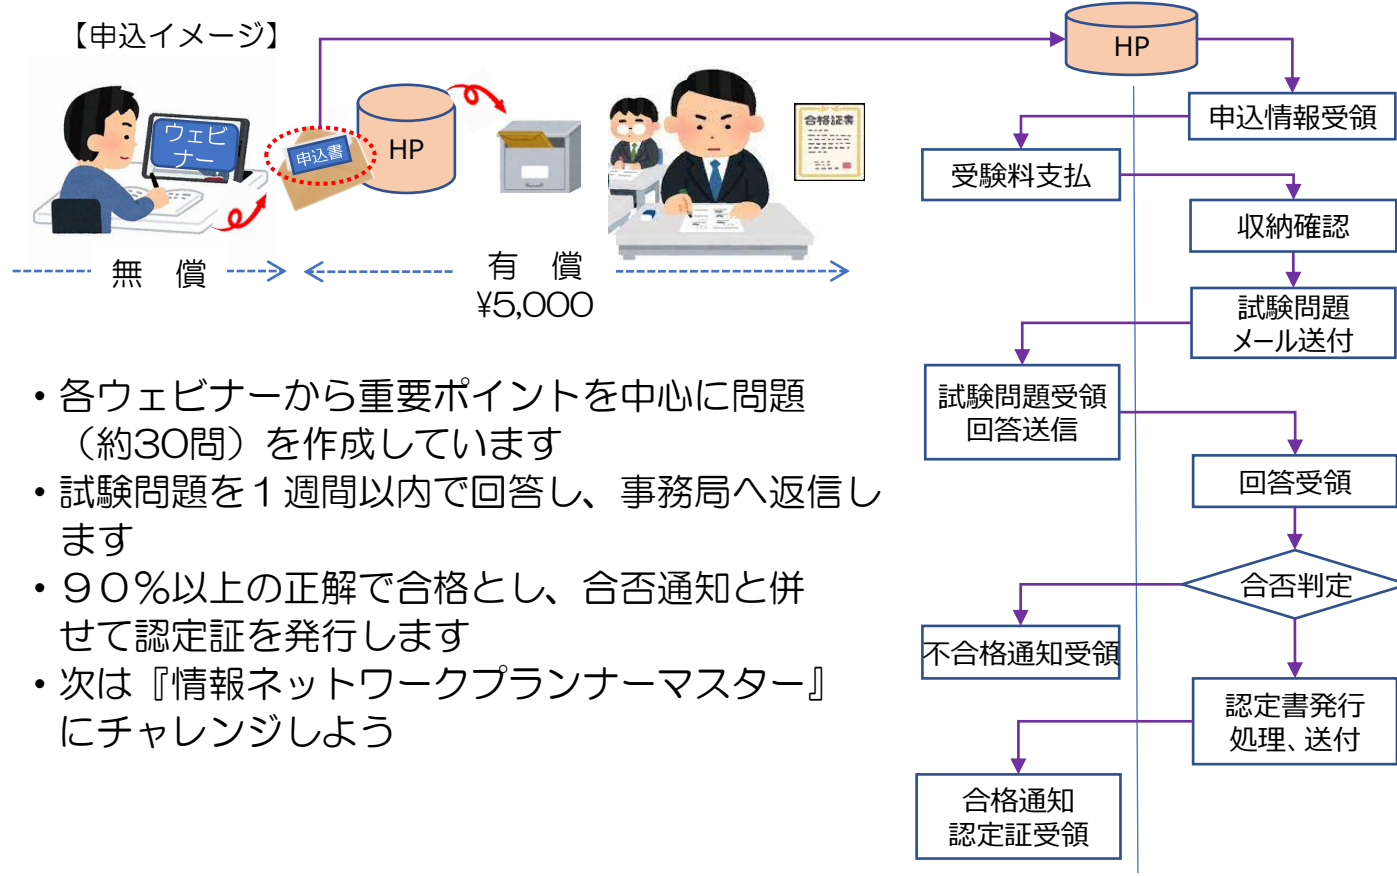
【申込イメージ】

ウェビナー

申込書

HP

合格証書

無　償

有　償
¥5,000

• 各ウェビナーから重要ポイントを中心に問題（約30問）を作成しています
• 試験問題を１週間以内で回答し、事務局へ返信します
• ９０％以上の正解で合格とし、合否通知と併せて認定証を発行します
• 次は『情報ネットワークプランナーマスター』にチャレンジしよう

HP

申込情報受領

受験料支払

収納確認

試験問題
メール送付

試験問題受領
回答送信

回答受領

合否判定

不合格通知受領

認定書発行
処理、送付

合格通知
認定証受領